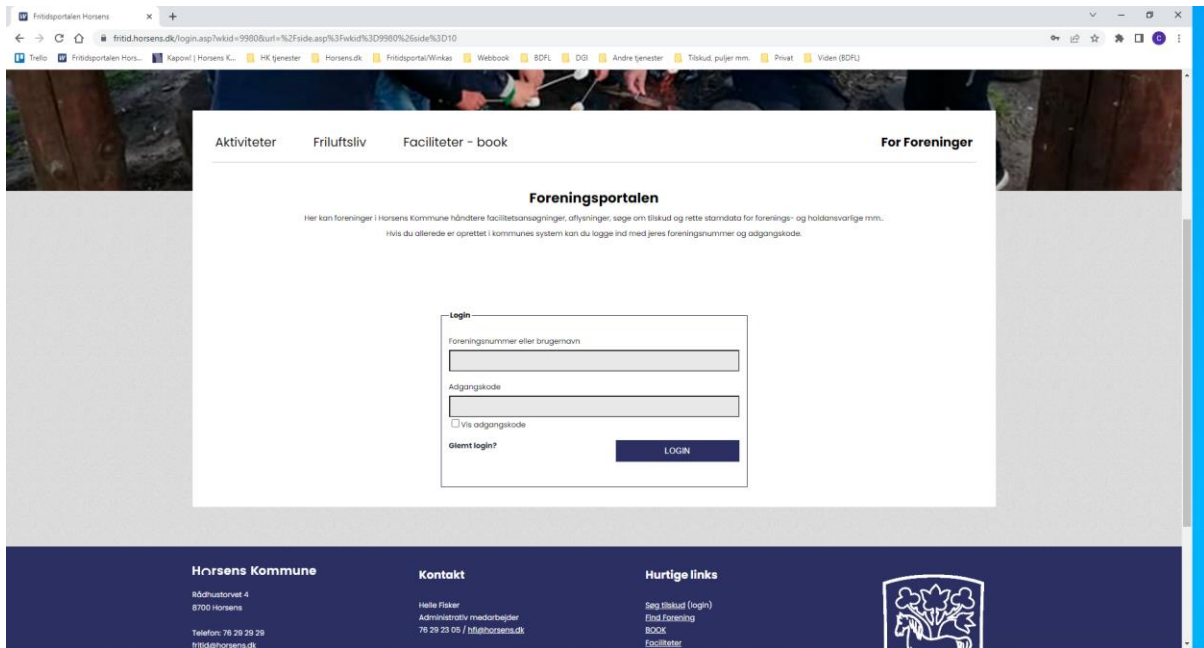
Fritidsportalen Horsens

fritid.horsens.dk/login.asp?wkid=9980&url=%2Fside.asp%3Fwkid%3D9980%26side%3D10

Trello Fritidsportalen Hors... Kapow! | Horsens K... HK tjenester Horsens.dk Fritidsportal/Winkas Webbook BDFL DGI Andre tjenester Tilskud, puljer mm. Privat Viden (BDFL)

Aktiviteter Friluftsliv Faciliteter - book For Foreninger

Foreningsportalen

Her kan foreninger i Horsens Kommune håndtere facilitetsansøgninger, aflysninger, søge om tilskud og rette stamdata for forenings- og holdansvarlige mm..

Hvis du allerede er oprettet i kommunes system kan du logge ind med jeres foreningsnummer og adgangskode.

Login

Foreningsnummer eller brugernavn

Adgangskode

Vis adgangskode

Glemt login?

LOGIN

Horsens Kommune

Rådhustorvet 4
8700 Horsens

Telefon: 76 29 29 29
fritid@horsens.dk

Kontakt

Helle Fisker
Administrativ medarbejder
76 29 23 05 / hfi@horsens.dk

Hurtige links

Søg tilskud (login)
Find Forening
BOOK
Faciliteter